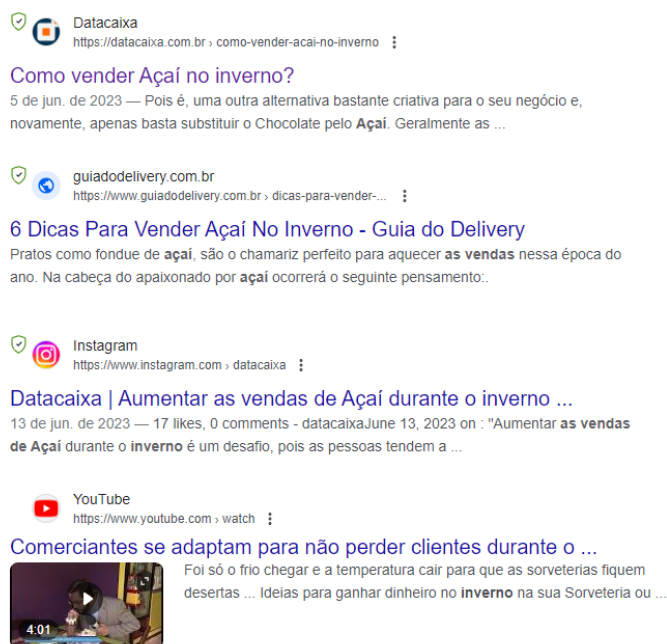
Datacaixa
https://datacaixa.com.br › como-vender-acai-no-inverno

Como vender Açaí no inverno?
5 de jun. de 2023 — Pois é, uma outra alternativa bastante criativa para o seu negócio e, novamente, apenas basta substituir o Chocolate pelo Açaí. Geralmente as ...

guiadodelivery.com.br
https://www.guiadodelivery.com.br › dicas-para-vender-...

6 Dicas Para Vender Açaí No Inverno - Guia do Delivery
Pratos como fondue de açaí, são o chamariz perfeito para aquecer as vendas nessa época do ano. Na cabeça do apaixonado por açaí ocorrerá o seguinte pensamento:.

Instagram
https://www.instagram.com › datacaixa

Datacaixa | Aumentar as vendas de Açaí durante o inverno ...
13 de jun. de 2023 — 17 likes, 0 comments - datacaixaJune 13, 2023 on : "Aumentar as vendas de Açaí durante o inverno é um desafio, pois as pessoas tendem a ...

YouTube
https://www.youtube.com › watch

Comerciantes se adaptam para não perder clientes durante o ...
4:01
Foi só o frio chegar e a temperatura cair para que as sorveterias fiquem desertas ... Ideias para ganhar dinheiro no inverno na sua Sorveteria ou ...